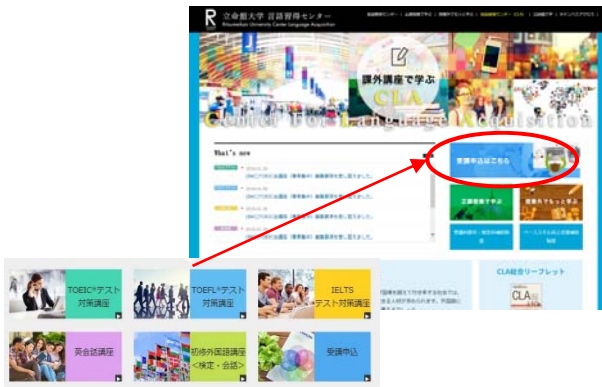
立命館大学 言語習得センター
Ritsumeikan University Center for Language Acquisition

課外講座で学ぶ
CLA

Center for Language Acquisition

What's new

受講申込はこちら

CLA総合リーフレット

CLA

TOEIC®テスト対策講座

TOEFL®テスト対策講座

IELTSテスト対策講座

英会話講座

初修外国語講座＜検定・会話＞

受講申込